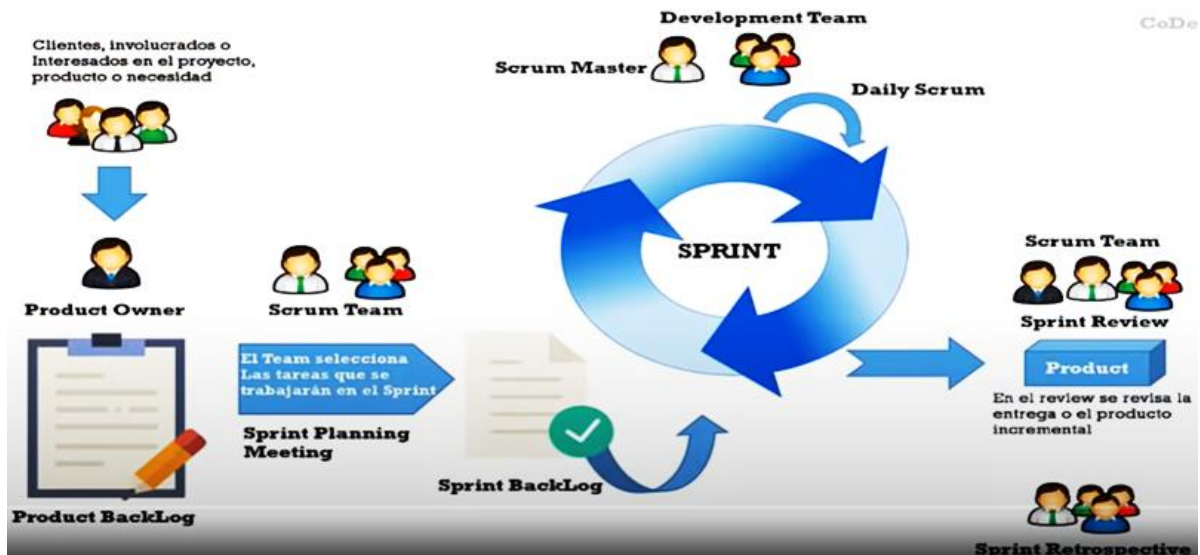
Clientes, involucrados o Interesados en el proyecto, producto o necesidad

Product Owner

Product BackLog

Scrum Team

El Team selecciona Las tareas que se trabajarán en el Sprint

Sprint Planning Meeting

Sprint BackLog

Development Team

Scrum Master

Daily Scrum

SPRINT

CoDe

Scrum Team

Sprint Review

Product

En el review se revisa la entrega o el producto incremental

Sprint Retrospectiva